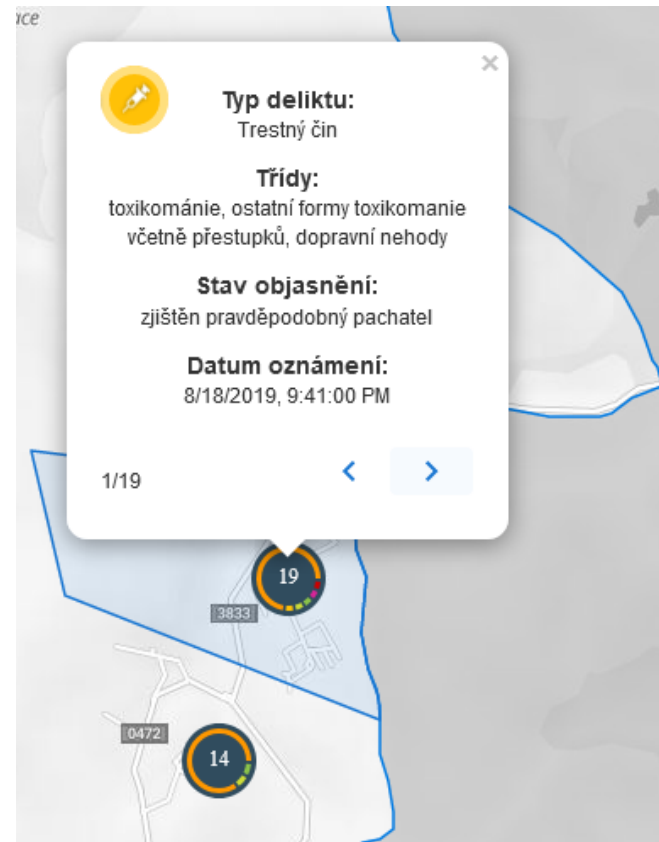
ice

×

Typ deliktu:
Trestný čin

Třídy:
toxikománie, ostatní formy toxikomanie včetně přestupků, dopravní nehody

Stav objasnění:
zjištěn pravděpodobný pachatel

Datum oznámení:
8/18/2019, 9:41:00 PM

1/19

‹ ›

19

3833

0472

14